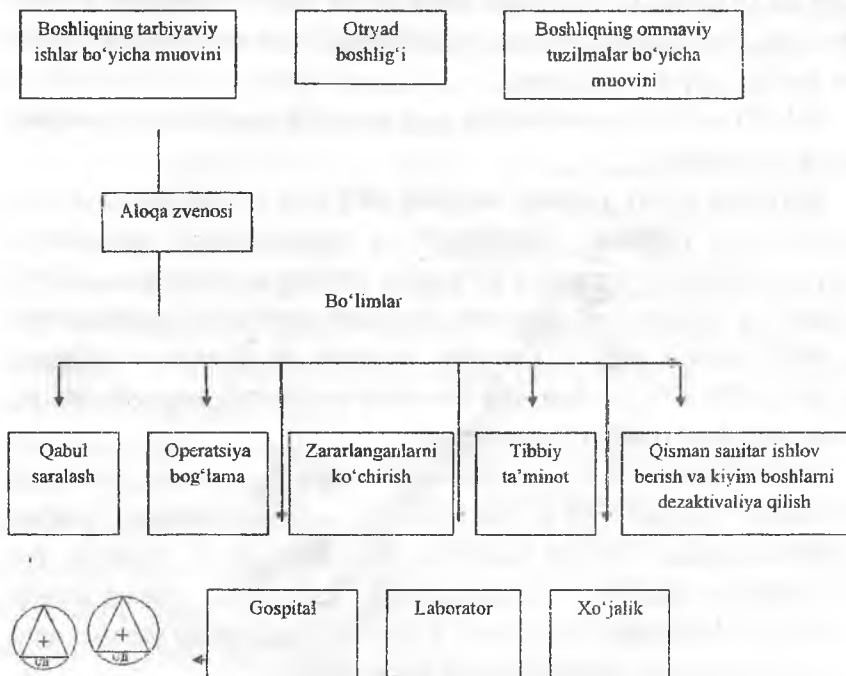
Boshliqning tarbiyaviy ishlar bo'yicha muovini

Otryad boshlig'i

Boshliqning ommaviy tuzilmalar bo'yicha muovini

Aloqa zvenosi

Bo'limlar

Qabul saralash

Operatsiya bog'lama

Zararlanganlarni ko'chirish

Tibbiy ta'minot

Qisman sanitar ishlov berish va kiyim boshlarni dezaktivaliya qilish

Gospital

Laborator

Xo'jalik

+
CB

+
CB